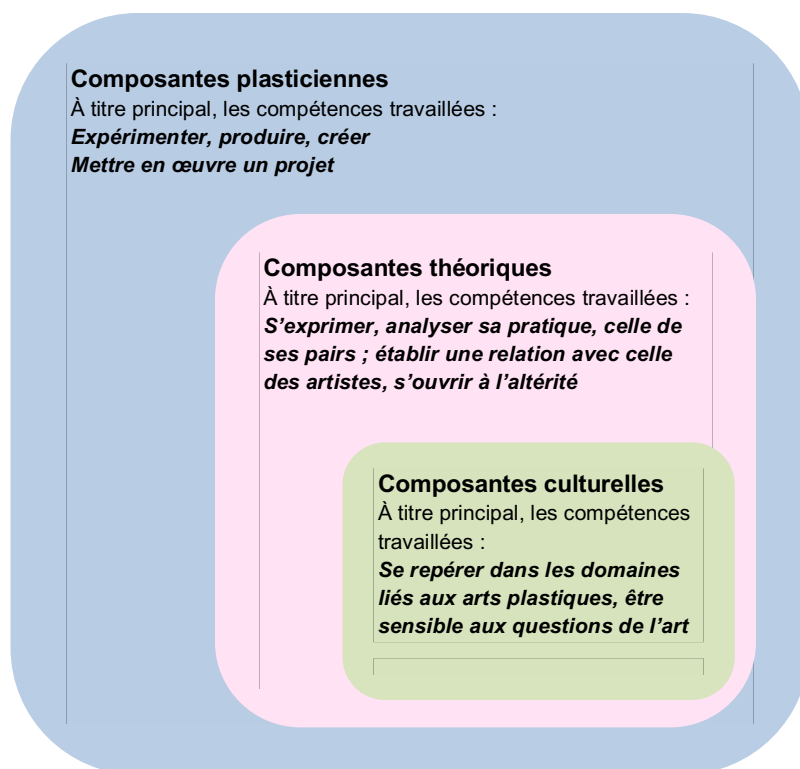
Composantes plasticiennes
À titre principal, les compétences travaillées :
***Expérimenter, produire, créer***
***Mettre en œuvre un projet***

Composantes théoriques
À titre principal, les compétences travaillées :
***S'exprimer, analyser sa pratique, celle de ses pairs ; établir une relation avec celle des artistes, s'ouvrir à l'altérité***

Composantes culturelles
À titre principal, les compétences travaillées :
***Se repérer dans les domaines liés aux arts plastiques, être sensible aux questions de l'art***